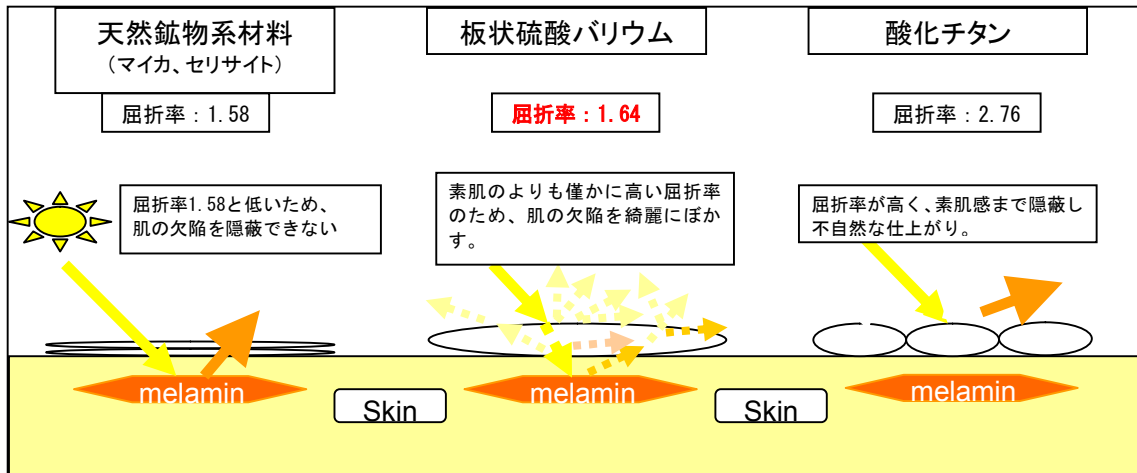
天然鉱物系材料
（マイカ、セリサイト）

板状硫酸バリウム

酸化チタン

屈折率：1.58

屈折率：1.64

屈折率：2.76

屈折率1.58と低いため、肌の欠陥を隠蔽できない

素肌のよりも僅かに高い屈折率のため、肌の欠陥を綺麗にぼかす。

屈折率が高く、素肌感まで隠蔽し不自然な仕上がり。

melamin

Skin

melamin

Skin

melamin